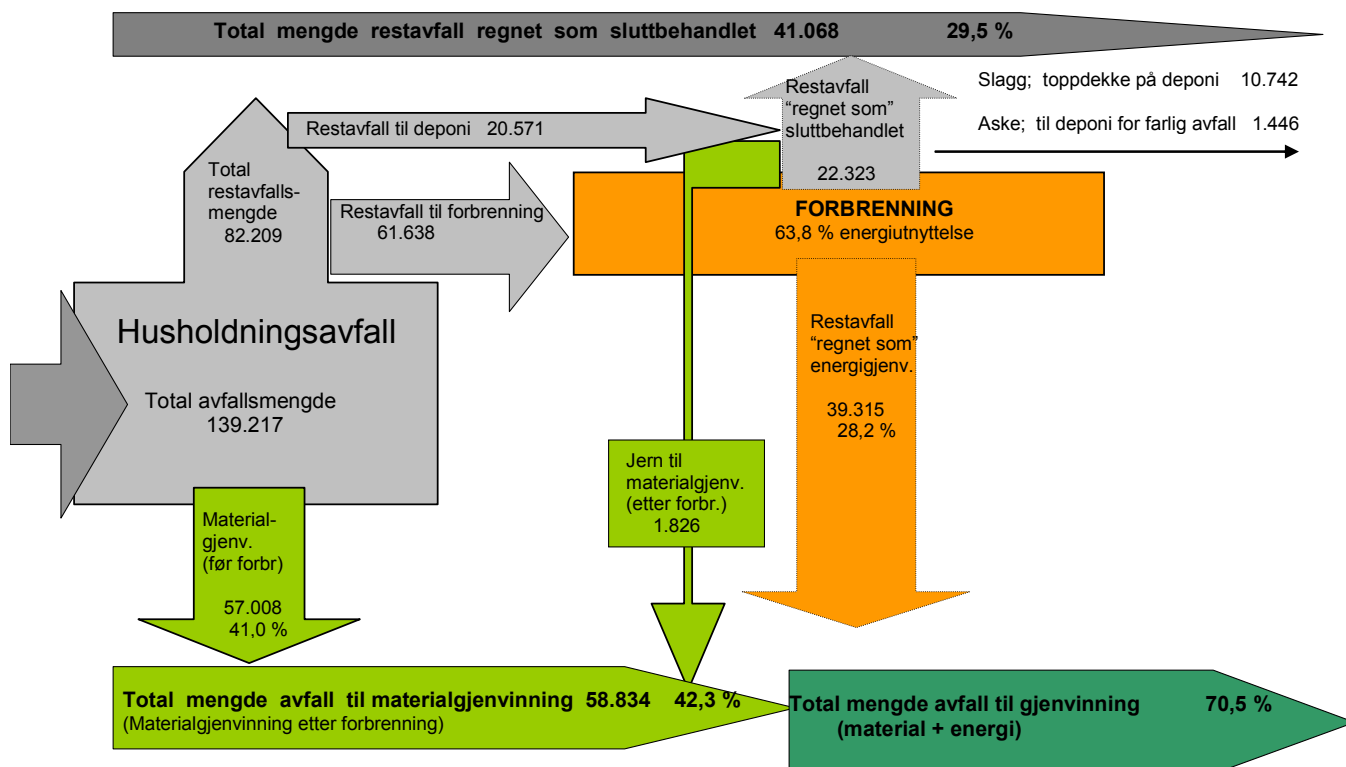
Total mengde restavfall regnet som sluttbehandlet 41.068 29,5 %

Restavfall "regnet som" sluttbehandlet

22.323

Slagg; toppdekke på deponi 10.742

Aske; til deponi for farlig avfall 1.446

Restavfall til deponi 20.571

Total restavfallsmengde 82.209

Restavfall til forbrenning 61.638

FORBRENNING
63,8 % energiutnyttelse

Husholdningsavfall

Total avfallsmengde 139.217

Restavfall "regnet som" energigjenv.

39.315
28,2 %

Jern til materialgjenv. (etter forbr.) 1.826

Materialgjenv. (før forbr)

57.008
41,0 %

Total mengde avfall til materialgjenvinning 58.834 42,3 %
(Materialgjenvinning etter forbrenning)

Total mengde avfall til gjenvinning 70,5 %
(material + energi)